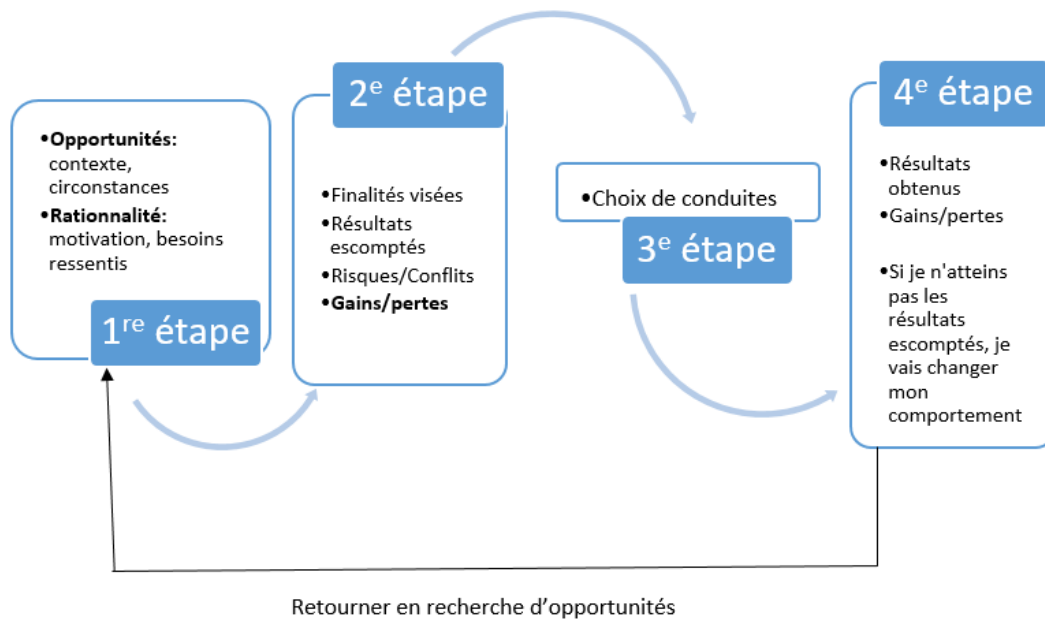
•**Opportunités:** contexte, circonstances
•**Rationnalité:** motivation, besoins ressentis

1$^{re}$ étape

2$^{e}$ étape

•Finalités visées
•Résultats escomptés
•Risques/Conflits
•**Gains/pertes**

•Choix de conduites

3$^{e}$ étape

4$^{e}$ étape

•Résultats obtenus
•Gains/pertes
•Si je n'atteins pas les résultats escomptés, je vais changer mon comportement

Retourner en recherche d'opportunités